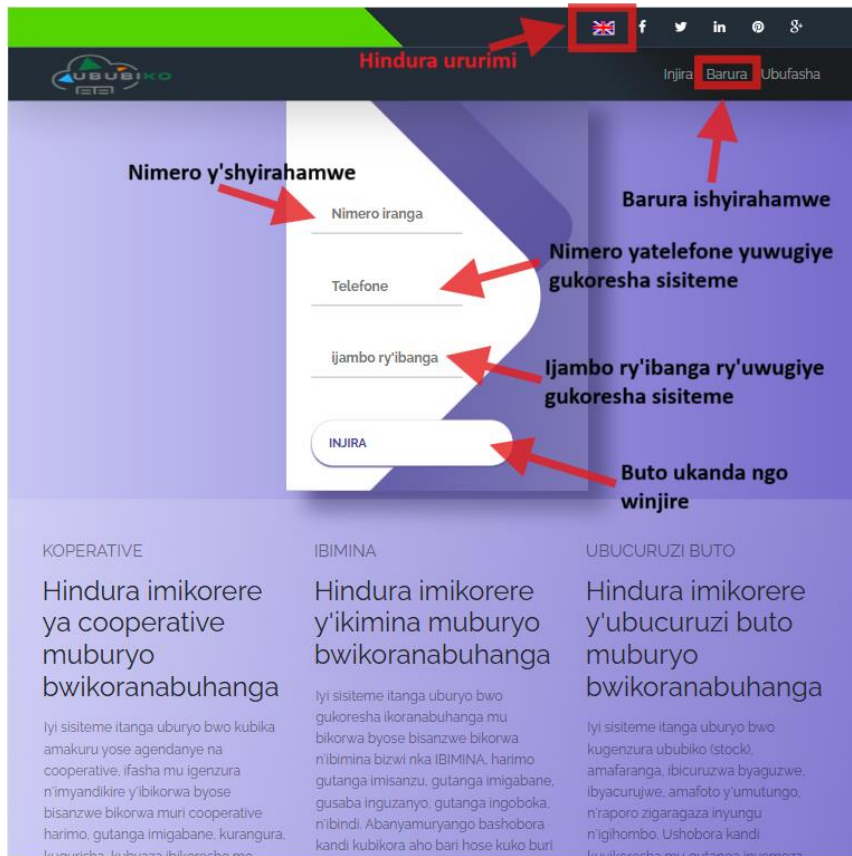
Hindura ururimi

UBUBIKO

Injira Barura Ubufasha

Nimero y'shyirahamwe

Barura ishyirahamwe

Nimero iranga

Telefone

Nimero yatelefone yuwugiye gukoresha sisiteme

ijambo ry'ibanga

Ijambo ry'ibanga ry'uwugiye gukoresha sisiteme

INJIRA

Buto ukanda ngo winjire

KOPERATIVE

Hindura imikorere ya cooperative muburyo bwikoranabuhanga

Iyi sisiteme itanga uburyo bwo kubika amakuru yose agendanye na cooperative, ifasha mu igenzura n'imyandikire y'ibikorwa byose bisanzwe bikorwa muri cooperative harimo, gutanga imigabane, kurangura, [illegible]

IBIMINA

Hindura imikorere y'ikimina muburyo bwikoranabuhanga

Iyi sisiteme itanga uburyo bwo gukoresha ikoranabuhanga mu bikorwa byose bisanzwe bikorwa n'ibimina bizwi nka IBIMINA, harimo gutanga imisanzu, gutanga imigabane, gusaba inguzanyo, gutanga ingoboka, n'ibindi. Abanyamuryango bashobora kandi kubikora aho bari hose kuko buri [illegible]

UBUCURUZI BUTO

Hindura imikorere y'ubucuruzi buto muburyo bwikoranabuhanga

Iyi sisiteme itanga uburyo bwo kugenzura ububiko (stock), amafaranga, ibicuruzwa byaguzwe, ibyacurujwe, amafoto y'umutungo, n'raporo zigaragaza inyungu n'igihombo. Ushobora kandi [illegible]